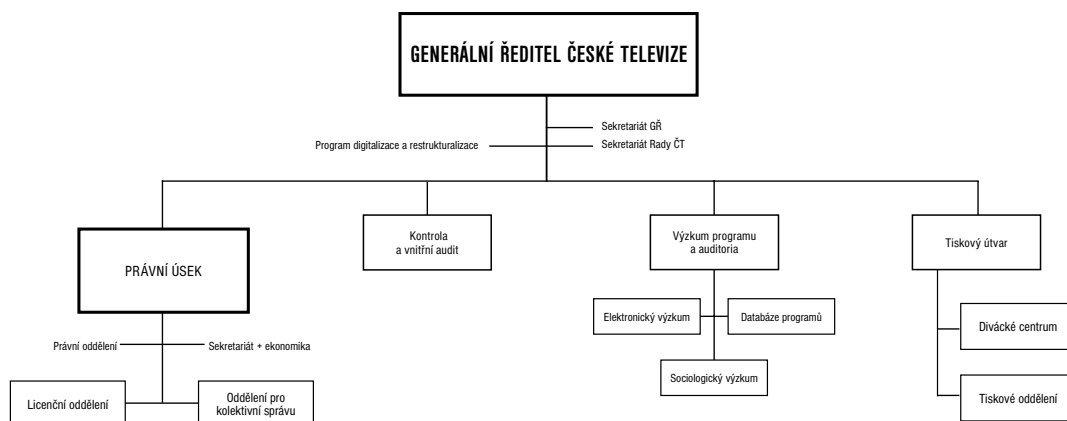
GENERÁLNÍ ŘEDITEL ČESKÉ TELEVIZE

Sekretariát GŘ

Program digitalizace a restrukturalizace

Sekretariát Rady ČT

PRÁVNÍ ÚSEK

Kontrola a vnitřní audit

Výzkum programu a auditoria

Tiskový útvar

Právní oddělení

Sekretariát + ekonomika

Licenční oddělení

Oddělení pro kolektivní správu

Elektronický výzkum

Databáze programů

Sociologický výzkum

Divácké centrum

Tiskové oddělení